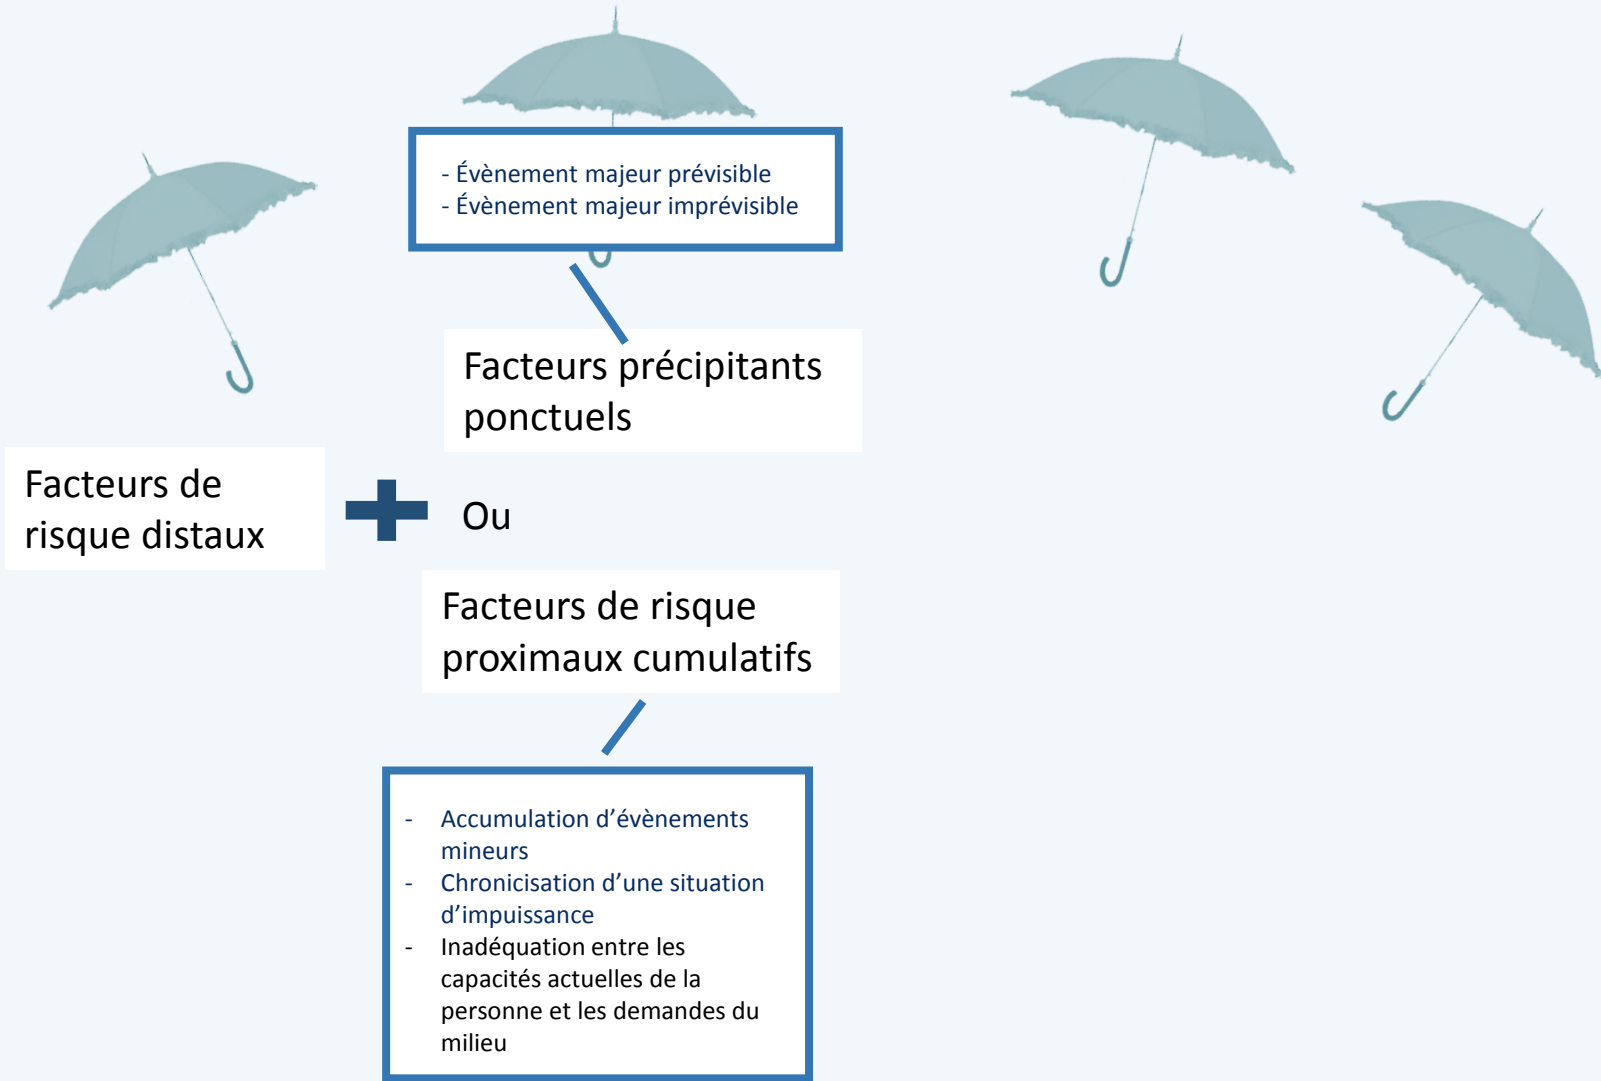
- Évènement majeur prévisible
- Évènement majeur imprévisible

Facteurs précipitants ponctuels

Facteurs de risque distaux

Ou

Facteurs de risque proximaux cumulatifs

- Accumulation d’évènements mineurs
- Chronicisation d’une situation d’impuissance
- Inadéquation entre les capacités actuelles de la personne et les demandes du milieu